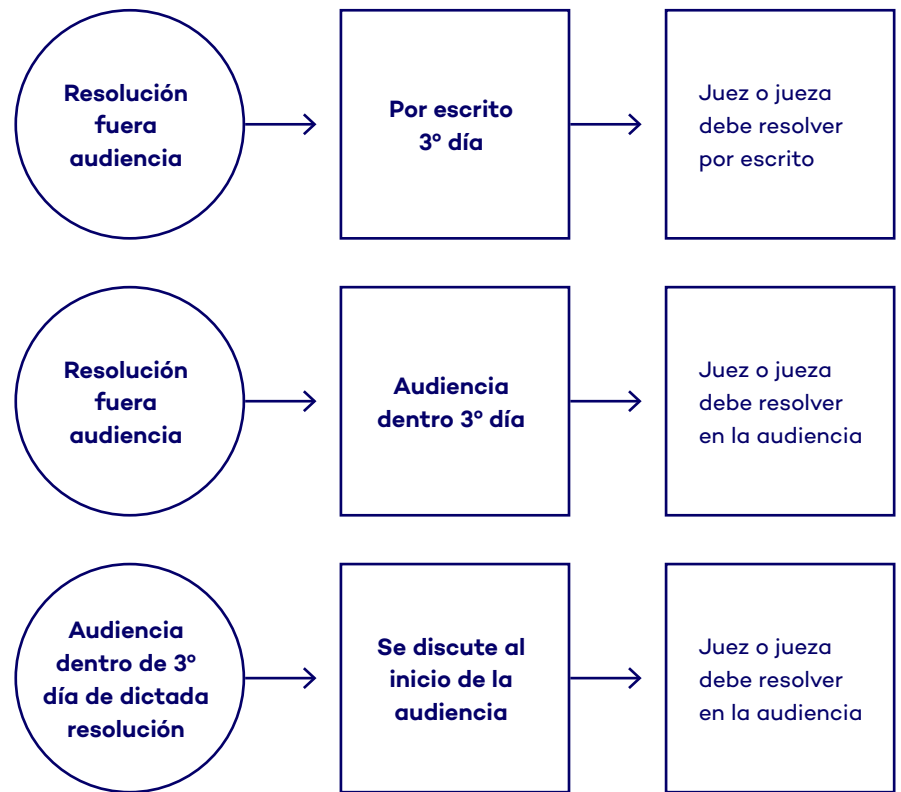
Resolución fuera audiencia

Por escrito 3º día

Juez o jueza debe resolver por escrito

Resolución fuera audiencia

Audiencia dentro 3º día

Juez o jueza debe resolver en la audiencia

Audiencia dentro de 3º día de dictada resolución

Se discute al inicio de la audiencia

Juez o jueza debe resolver en la audiencia